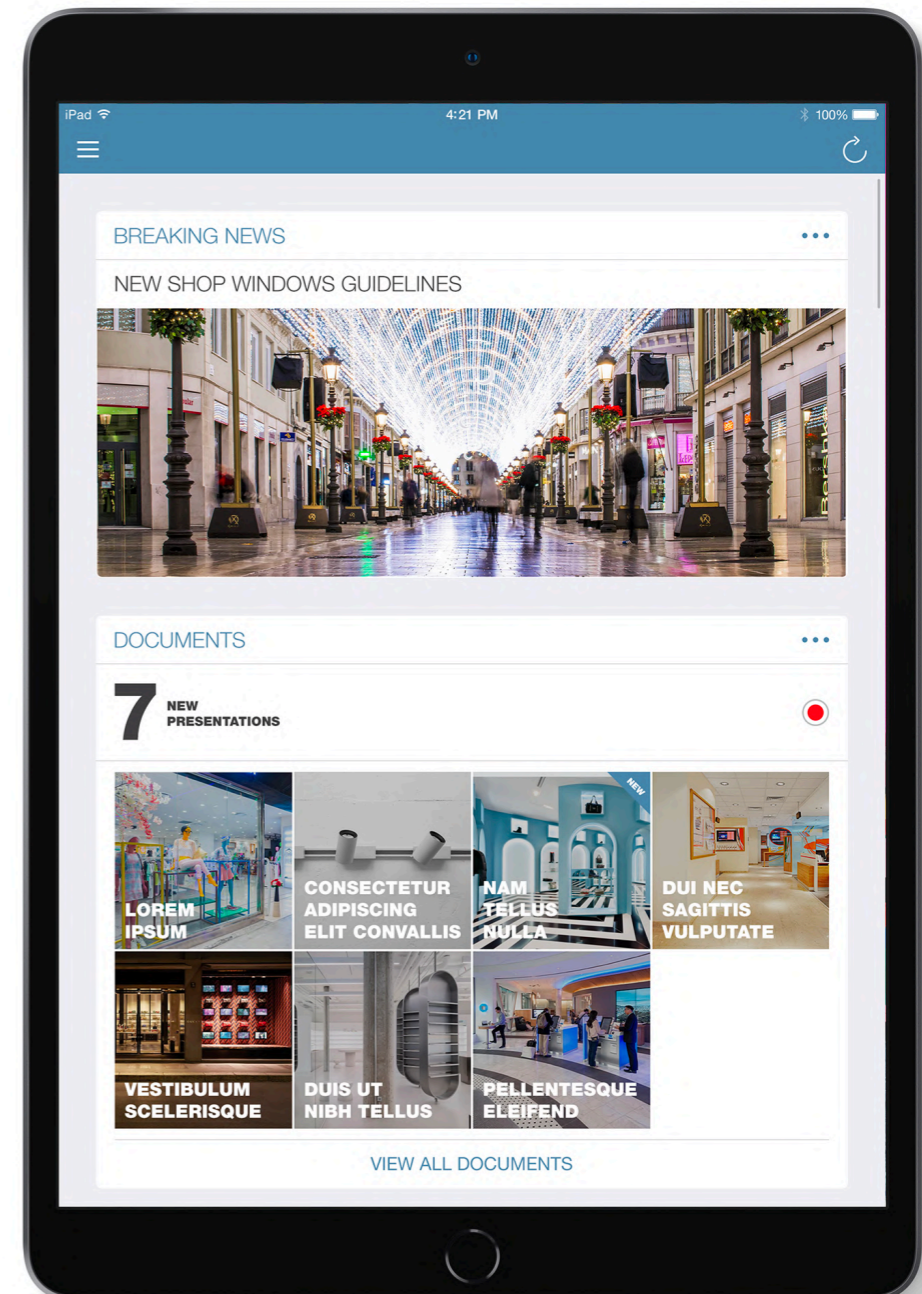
iPad 4:21 PM 100%

BREAKING NEWS •••

NEW SHOP WINDOWS GUIDELINES

DOCUMENTS •••

7 NEW PRESENTATIONS

LOREM IPSUM

CONSECTETUR ADIPISCING ELIT CONVALLIS

NEW

NAM TELLUS NULLA

DUI NEC SAGITTIS VULPUTATE

VESTIBULUM SCELERISQUE

DUIS UT NIBH TELLUS

PELLENTESQUE ELEIFEND

VIEW ALL DOCUMENTS